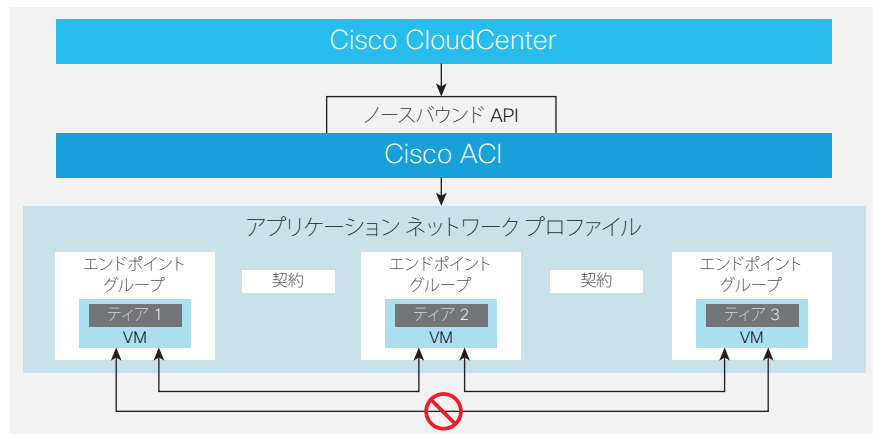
Cisco CloudCenter

ノースバウンド API

Cisco ACI

アプリケーション ネットワーク プロファイル

エンドポイント
グループ

ティア 1

VM

契約

エンドポイント
グループ

ティア 2

VM

契約

エンドポイント
グループ

ティア 3

VM